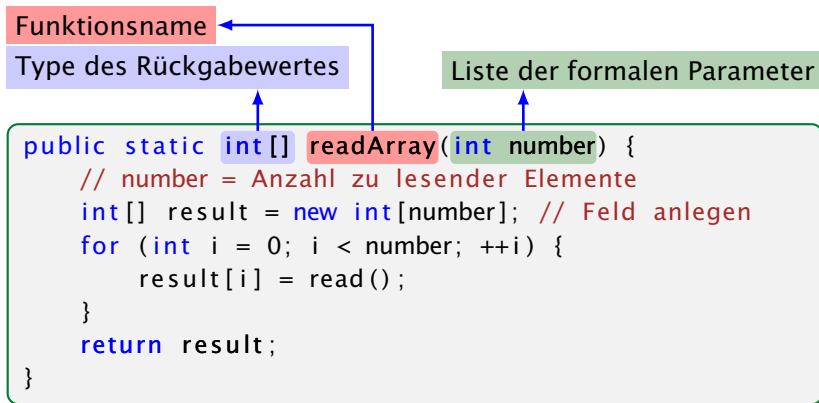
Funktionsname

Type des Rückgabewertes

Liste der formalen Parameter

public static int[] readArray(int number) {
    // number = Anzahl zu lesender Elemente
    int[] result = new int[number]; // Feld anlegen
    for (int i = 0; i < number; ++i) {
        result[i] = read();
    }
    return result;
}